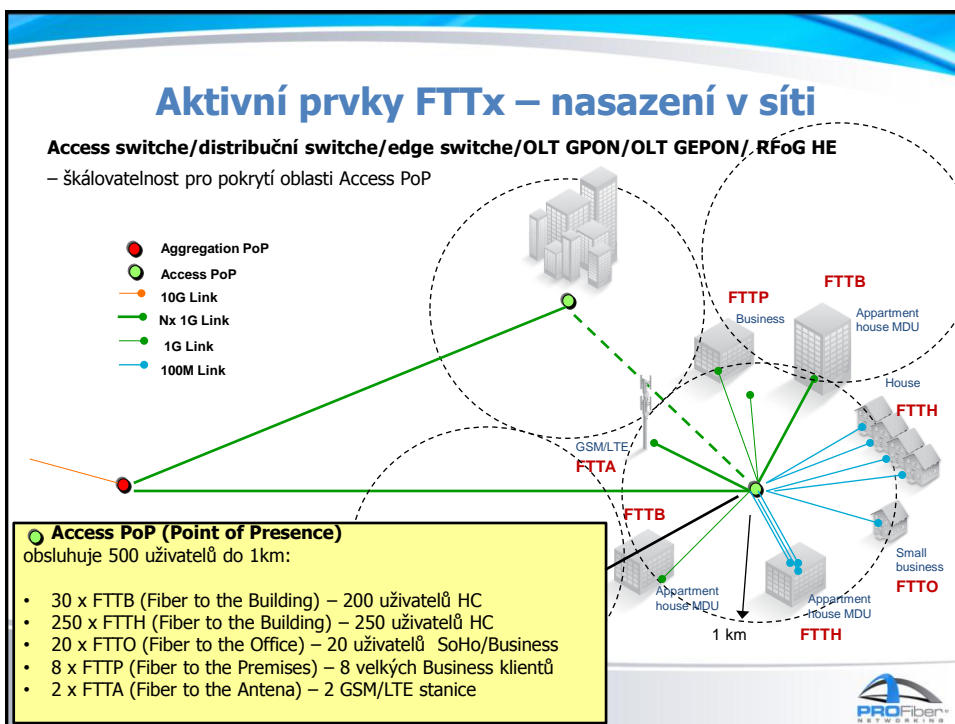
Aktivní prvky FTTx – nasazení v síti

Access switche/distribuční switche/edge switche/OLT GPON/OLT GEPON/ RFoG HE

– škálovatelnost pro pokrytí oblasti Access PoP

Aggregation PoP
Access PoP
10G Link
Nx 1G Link
1G Link
100M Link

FTTB
FTTP
Business
Appartment house MDU
House
FTTH
GSM/LTE
FTTA
FTTB
Small business
FTTO
Appartment house MDU
Appartment house MDU
1 km
FTTH

Access PoP (Point of Presence)
obsluhuje 500 uživatelů do 1km:

• 30 x FTTB (Fiber to the Building) – 200 uživatelů HC
• 250 x FTTH (Fiber to the Building) – 250 uživatelů HC
• 20 x FTTO (Fiber to the Office) – 20 uživatelů SoHo/Business
• 8 x FTTP (Fiber to the Premises) – 8 velkých Business klientů
• 2 x FTTA (Fiber to the Antena) – 2 GSM/LTE stanice

PROFiber NETWORKING